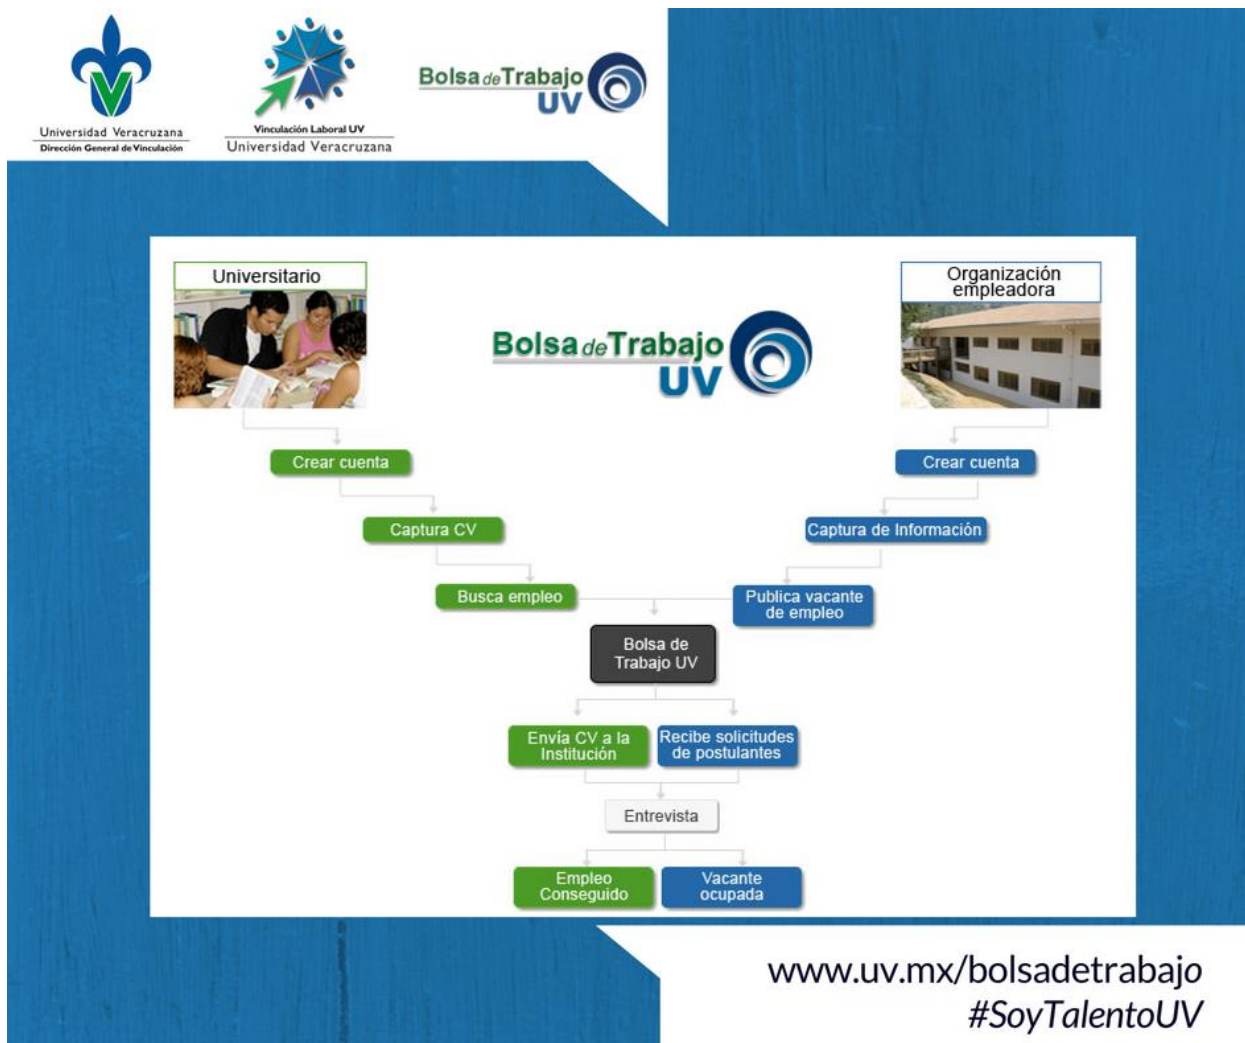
Universidad Veracruzana
Dirección General de Vinculación

Vinculación Laboral UV
Universidad Veracruzana

Bolsa de Trabajo UV

Universitario

Organización empleadora

Bolsa de Trabajo UV

Crear cuenta

Crear cuenta

Captura CV

Captura de Información

Busca empleo

Publica vacante de empleo

Bolsa de Trabajo UV

Envía CV a la Institución

Recibe solicitudes de postulantes

Entrevista

Empleo Conseguido

Vacante ocupada

www.uv.mx/bolsadetrabajo
#SoyTalentoUV